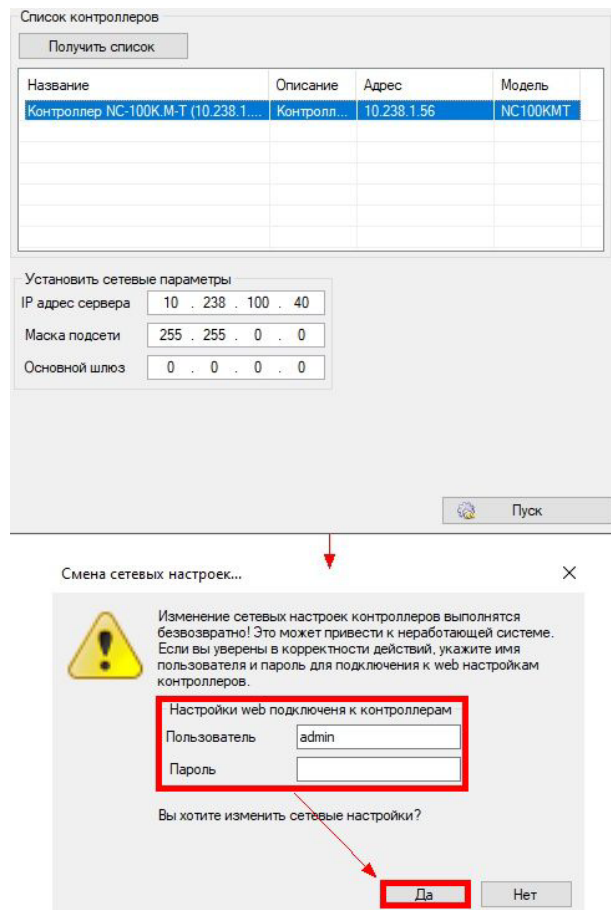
Список контроллеров

Получить список

| Название | Описание | Адрес | Модель |
|---|---|---|---|
| Контроллер NC-100K.M-T (10.238.1.... | Контролл... | 10.238.1.56 | NC100KMT |

Установить сетевые параметры
IP адрес сервера 10 . 238 . 100 . 40
Маска подсети 255 . 255 . 0 . 0
Основной шлюз 0 . 0 . 0 . 0

Пуск

Смена сетевых настроек...

Изменение сетевых настроек контроллеров выполнятся безвозвратно! Это может привести к неработающей системе. Если вы уверены в корректности действий, укажите имя пользователя и пароль для подключения к web настройкам контроллеров.

Настройки web подключеня к контроллерам
Пользователь admin
Пароль

Вы хотите изменить сетевые настройки?

Да Нет